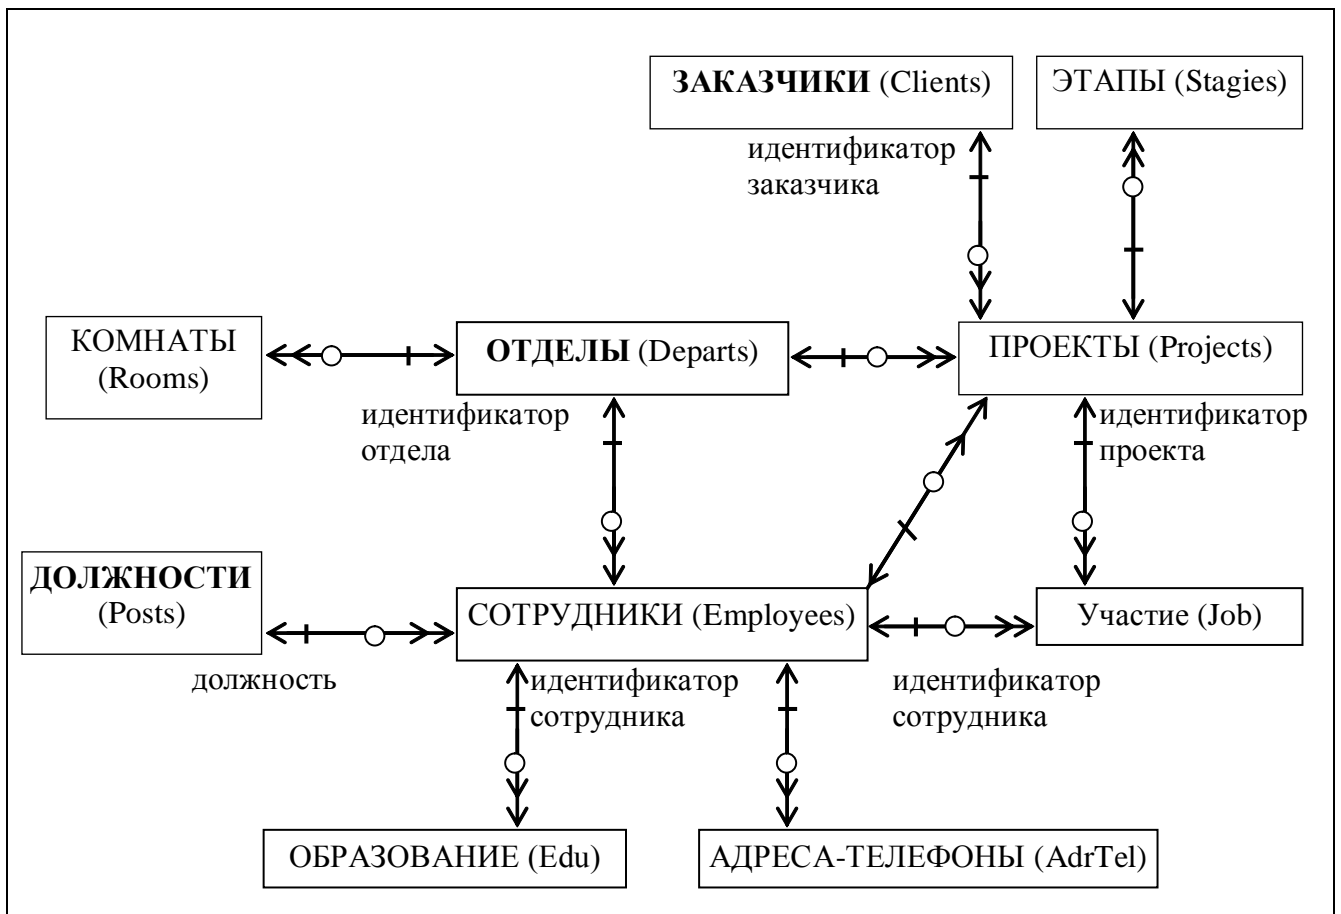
**ЗАКАЗЧИКИ** (Clients)

ЭТАПЫ (Stagies)

идентификатор заказчика

КОМНАТЫ (Rooms)

**ОТДЕЛЫ** (Departs)

ПРОЕКТЫ (Projects)

идентификатор отдела

идентификатор проекта

**ДОЛЖНОСТИ** (Posts)

СОТРУДНИКИ (Employees)

Участие (Job)

должность

идентификатор сотрудника

идентификатор сотрудника

ОБРАЗОВАНИЕ (Edu)

АДРЕСА-ТЕЛЕФОНЫ (AdrTel)